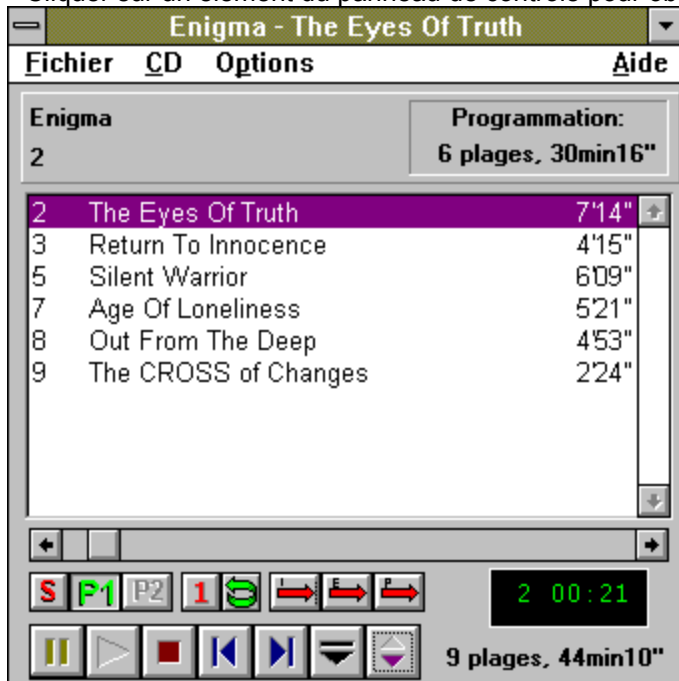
Cliquer sur un élément du panneau de contrôle pour ob

Enigma - The Eyes Of Truth

Fichier CD Options Aide

Enigma
2

Programmation:
6 plages, 30min16"

| | | |
|---|---|---|
| 2 | The Eyes Of Truth | 7'14" |
| 3 | Return To Innocence | 4'15" |
| 5 | Silent Warrior | 6'09" |
| 7 | Age Of Loneliness | 5'21" |
| 8 | Out From The Deep | 4'53" |
| 9 | The CROSS of Changes | 2'24" |

S P1 P2 1

2 00:21

9 plages, 44min10"